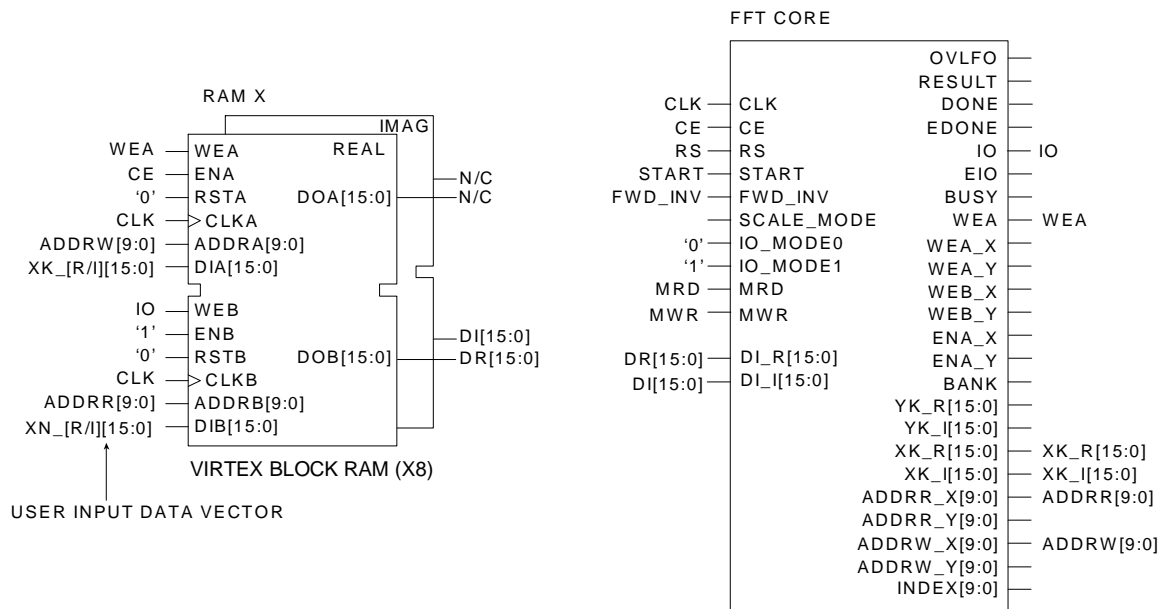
RAM X

IMAG

REAL

WEA — WEA
CE — ENA
'0' — RSTA
CLK — CLKA
ADDRW[9:0] — ADDRA[9:0]
XK_[R/I][15:0] — DIA[15:0]

DOA[15:0] — N/C
N/C

IO — WEB
'1' — ENB
'0' — RSTB
CLK — CLKB
ADDRR[9:0] — ADDRB[9:0]
XN_[R/I][15:0] — DIB[15:0]

DOB[15:0] — DI[15:0]
DR[15:0]

VIRTEX BLOCK RAM (X8)

USER INPUT DATA VECTOR

FFT CORE

CLK — CLK
CE — CE
RS — RS
START — START
FWD_INV — FWD_INV
SCALE_MODE
'0' — IO_MODE0
'1' — IO_MODE1
MRD — MRD
MWR — MWR
DR[15:0] — DI_R[15:0]
DI[15:0] — DI_I[15:0]

OVLFO
RESULT
DONE
EDONE
IO — IO
EIO
BUSY
WEA — WEA
WEA_X
WEA_Y
WEB_X
WEB_Y
ENA_X
ENA_Y
BANK
YK_R[15:0]
YK_I[15:0]
XK_R[15:0] — XK_R[15:0]
XK_I[15:0] — XK_I[15:0]
ADDRR_X[9:0] — ADDRR[9:0]
ADDRR_Y[9:0]
ADDRW_X[9:0] — ADDRW[9:0]
ADDRW_Y[9:0]
INDEX[9:0]